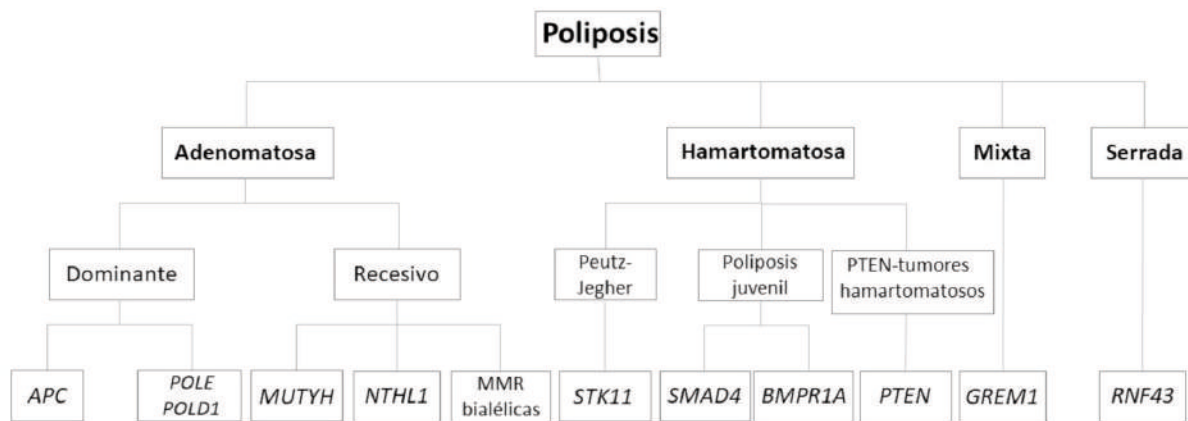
Poliposis

Adenomatosa

Hamartomatosa

Mixta

Serrada

Dominante

Recesivo

Peutz-Jegher

Poliposis juvenil

PTEN-tumores hamartomatosos

APC

POLE POLD1

MUTYH

NTHL1

MMR bialélicas

STK11

SMAD4

BMPR1A

PTEN

GREM1

RNF43